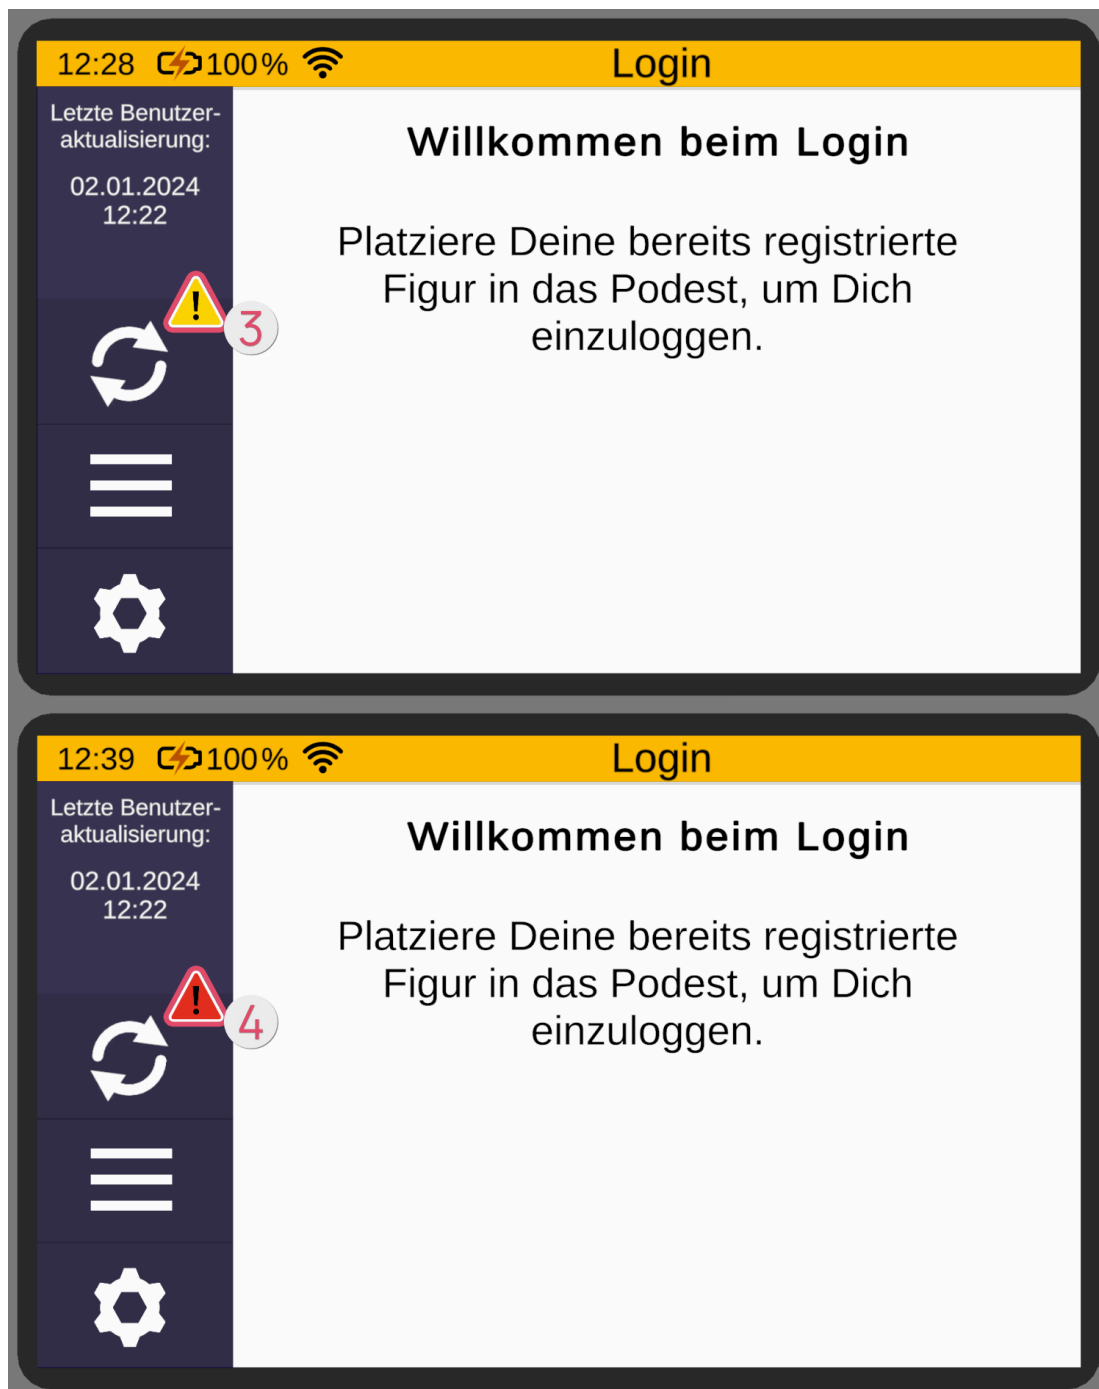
12:28 100% Login

Letzte Benutzeraktualisierung:

02.01.2024
12:22

3

Willkommen beim Login

Platziere Deine bereits registrierte Figur in das Podest, um Dich einzuloggen.

12:39 100% Login

Letzte Benutzeraktualisierung:

02.01.2024
12:22

4

Willkommen beim Login

Platziere Deine bereits registrierte Figur in das Podest, um Dich einzuloggen.